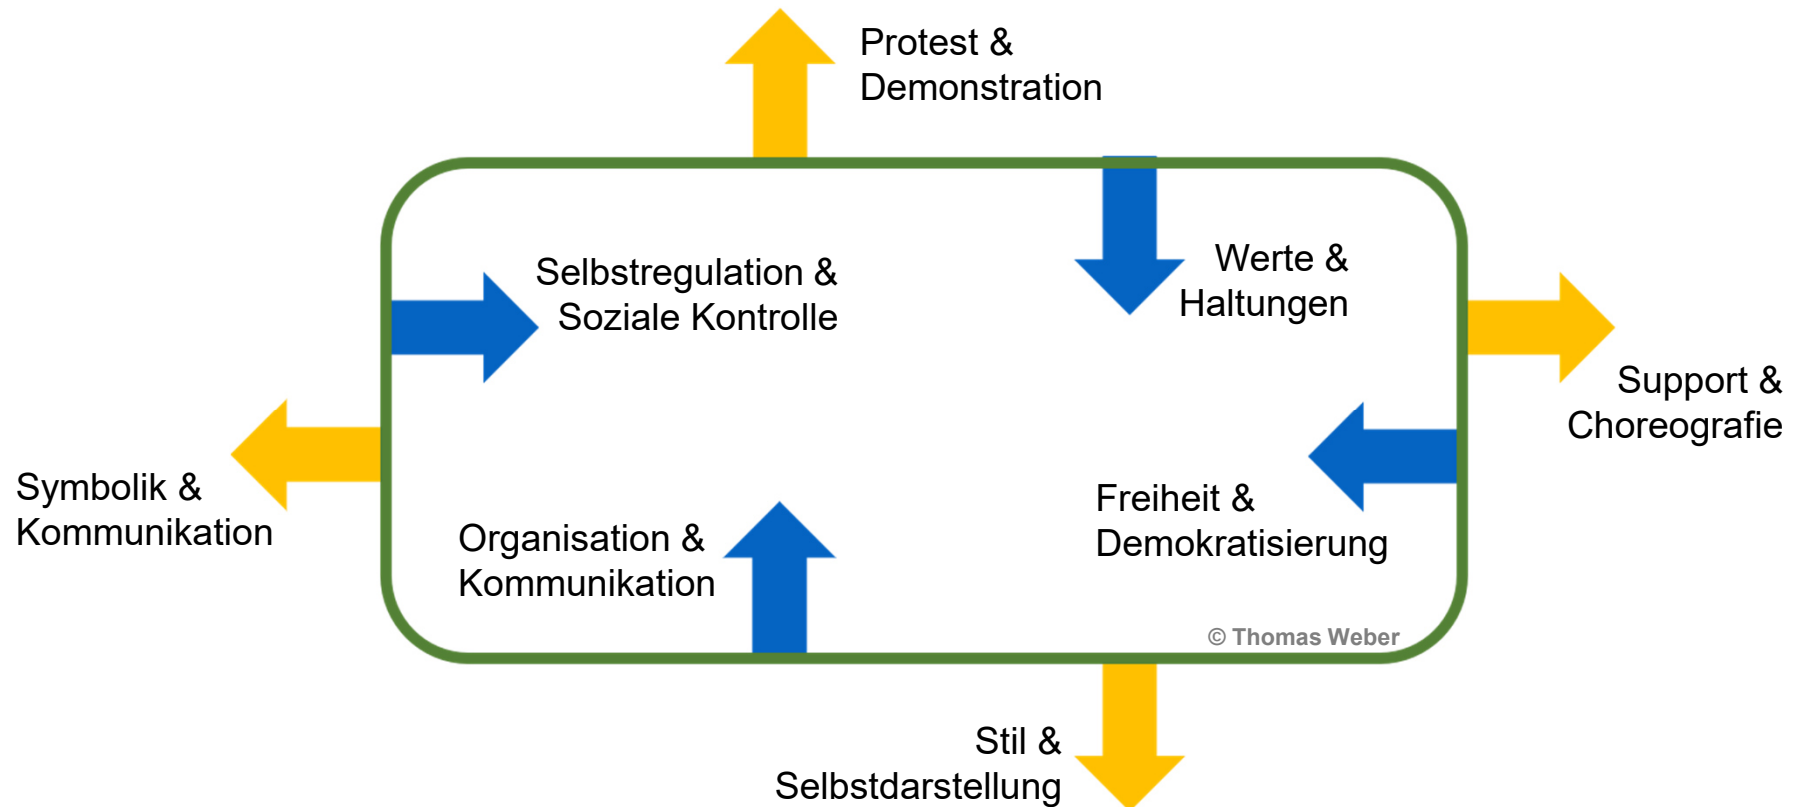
Protest &
Demonstration

Selbstregulation &
Soziale Kontrolle

Werte &
Haltungen

Support &
Choreografie

Symbolik &
Kommunikation

Freiheit &
Demokratisierung

Organisation &
Kommunikation

© Thomas Weber

Stil &
Selbstdarstellung